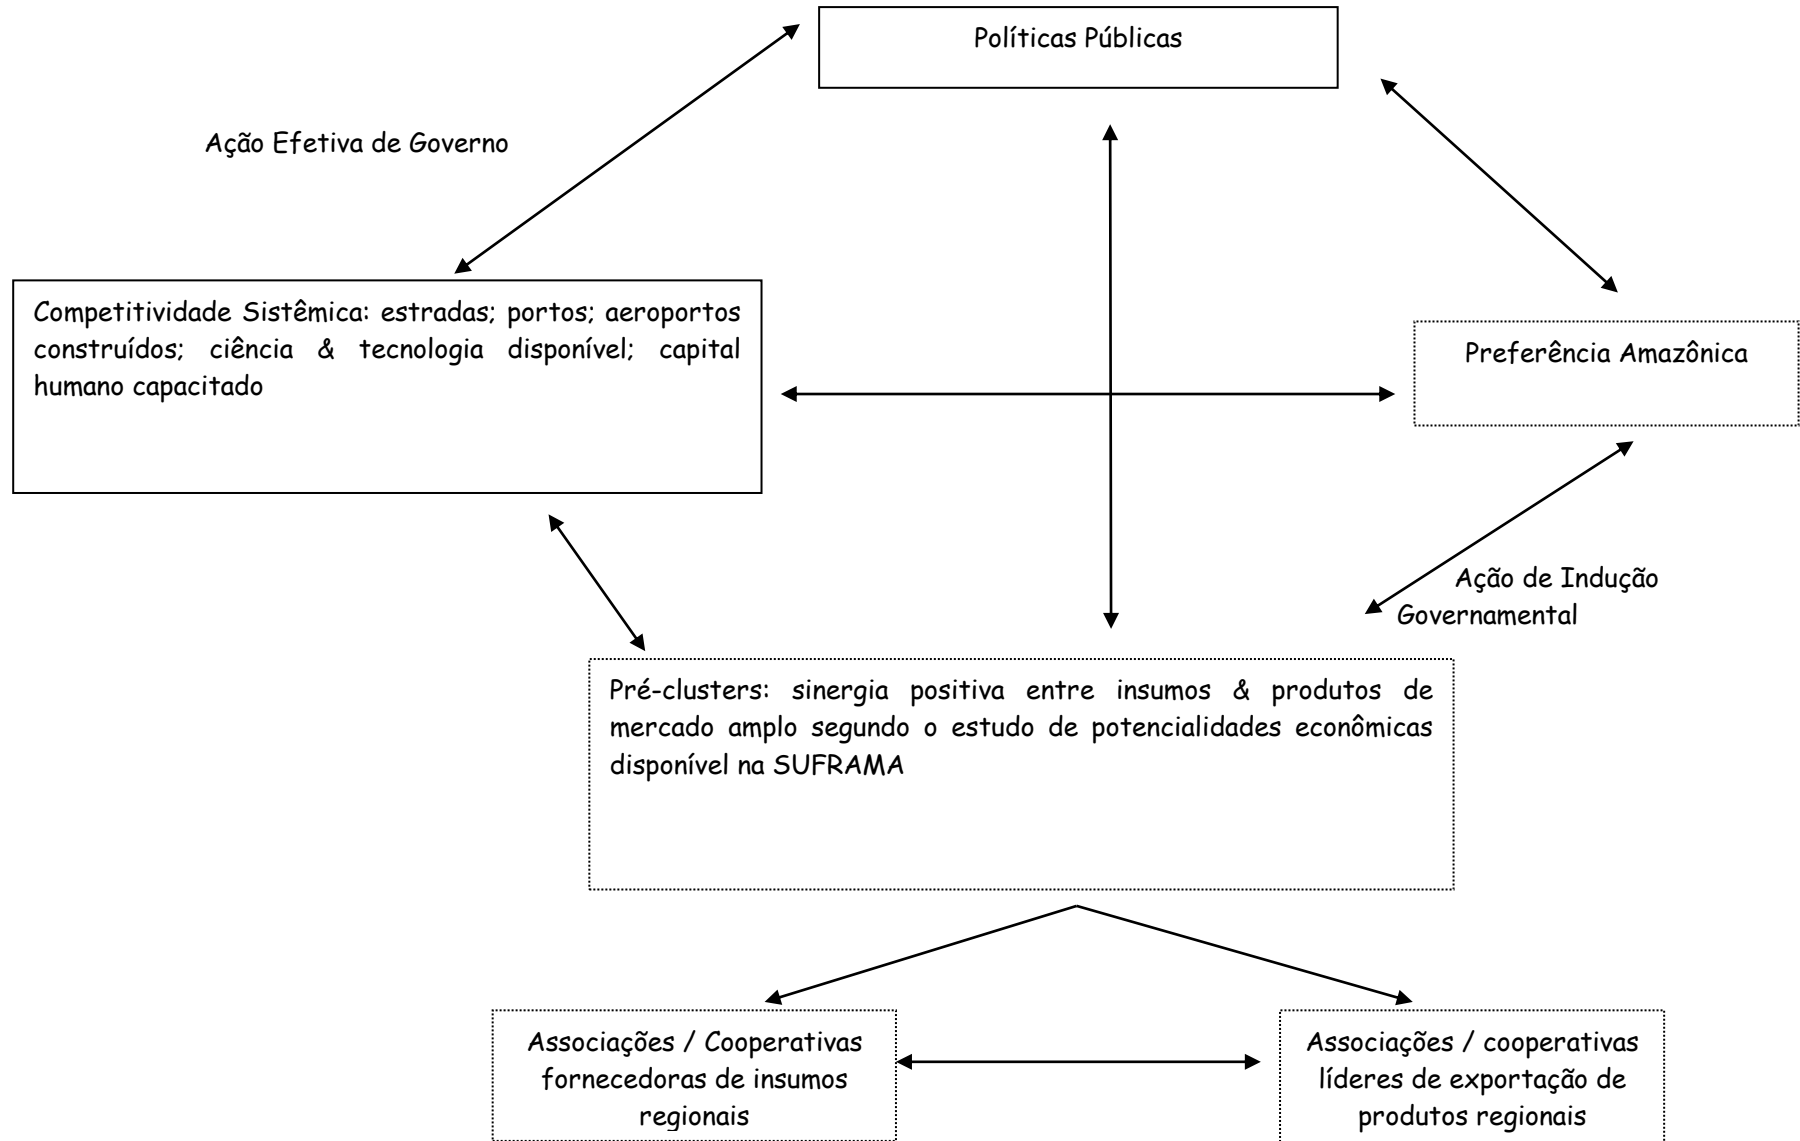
Políticas Públicas

Ação Efetiva de Governo

Competitividade Sistêmica: estradas; portos; aeroportos construídos; ciência & tecnologia disponível; capital humano capacitado

Preferência Amazônica

Ação de Indução Governamental

Pré-clusters: sinergia positiva entre insumos & produtos de mercado amplo segundo o estudo de potencialidades econômicas disponível na SUFRAMA

Associações / Cooperativas fornecedoras de insumos regionais

Associações / cooperativas líderes de exportação de produtos regionais